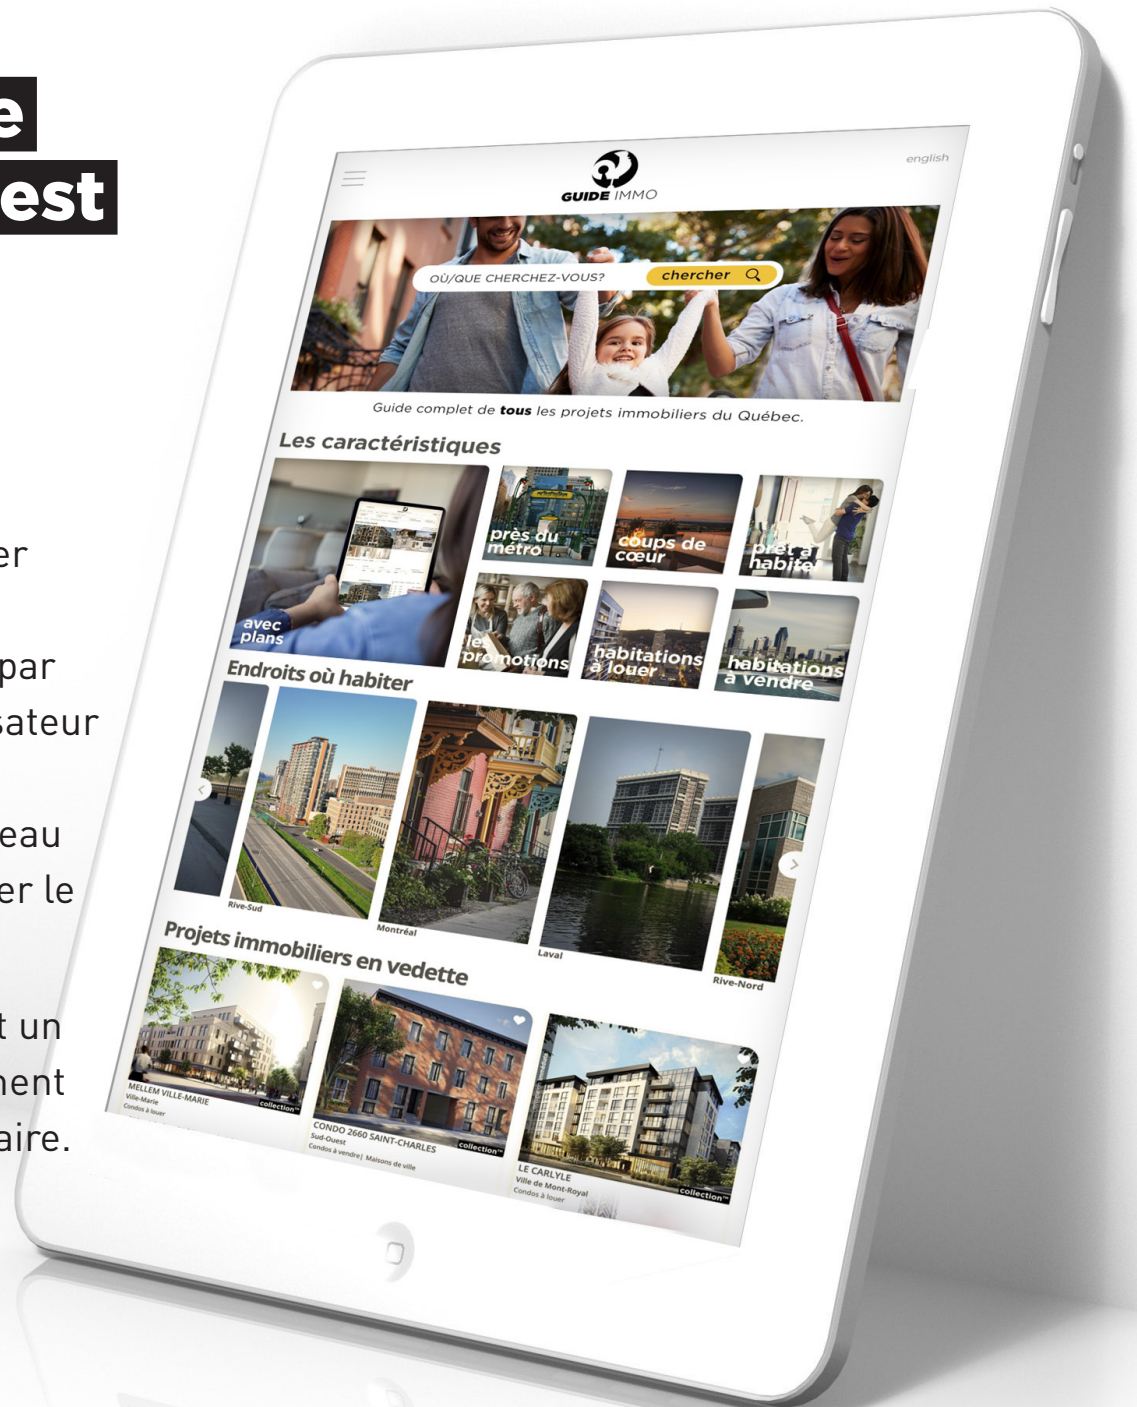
e
est

er

par
sateur

eau
er le

t un
ment
aire.

english

GUIDE IMMO

OÙ/QUE CHERCHEZ-VOUS?

chercher

Guide complet de **tous** les projets immobiliers du Québec.

Les caractéristiques

avec plans

près du métro

coups de cœur

prêt à habiter

les promotions

habitations à louer

habitations à vendre

Endroits où habiter

Rive-Sud

Montréal

Laval

Rive-Nord

Projets immobiliers en vedette

MELLEM VILLE-MARIE
Ville-Marie
Condos à louer
collection

CONDO 2660 SAINT-CHARLES
Sud-Ouest
Condos à vendre | Maisons de ville
collection

LE CARLYLE
Ville de Mont-Royal
Condos à louer
collection